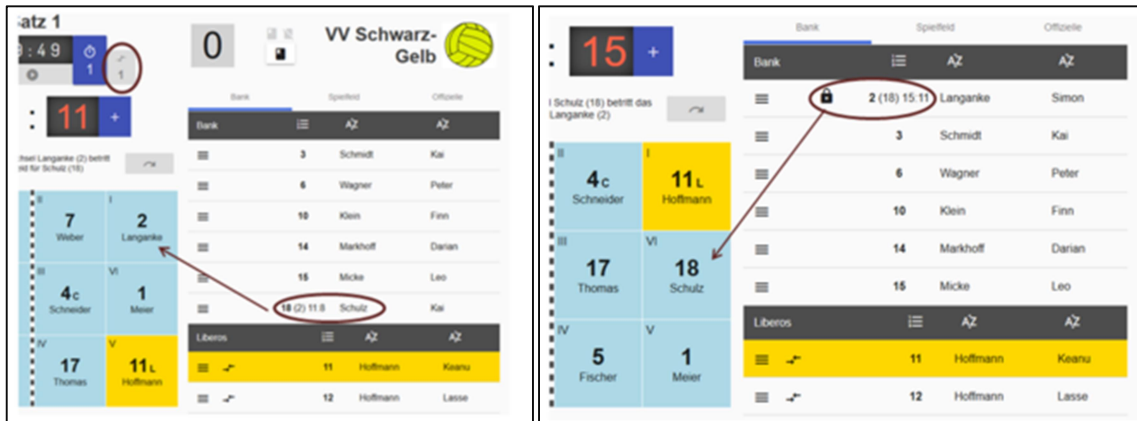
atz 1

9 : 49

1

1

11

+

0

VV Schwarz-Gelb

hsel Langanke (2) betritt eld für Schulz (18)

Bank | Spielfeld | Offizielle

| Bank | | AZ | AZ |
|---|---|---|---|
| | 3 | Schmidt | Kai |
| | 6 | Wagner | Peter |
| | 10 | Klein | Finn |
| | 14 | Markhoff | Darian |
| | 15 | Micke | Leo |
| | 18 (2) 11:8 | Schulz | Kai |

| Liberos | | AZ | AZ |
|---|---|---|---|
| | 11 | Hoffmann | Keanu |
| | 12 | Hoffmann | Lasse |

II 7 Weber
I 2 Langanke
III 4 C Schneider
VI 1 Meier
IV 17 Thomas
V 11 L Hoffmann

15

+

l Schulz (18) betritt das Langanke (2)

Bank | Spielfeld | Offizielle

| Bank | | AZ | AZ |
|---|---|---|---|
| | 2 (18) 15:11 | Langanke | Simon |
| | 3 | Schmidt | Kai |
| | 6 | Wagner | Peter |
| | 10 | Klein | Finn |
| | 14 | Markhoff | Darian |
| | 15 | Micke | Leo |

| Liberos | | AZ | AZ |
|---|---|---|---|
| | 11 | Hoffmann | Keanu |
| | 12 | Hoffmann | Lasse |

II 4 C Schneider
I 11 L Hoffmann
III 17 Thomas
VI 18 Schulz
IV 5 Fischer
V 1 Meier